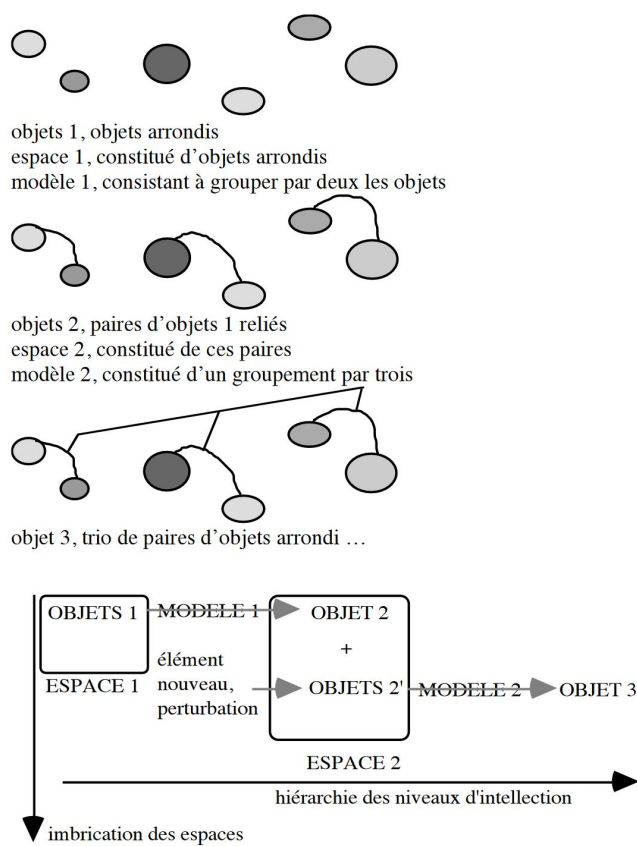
objets 1, objets arrondis
espace 1, constitué d'objets arrondis
modèle 1, consistant à grouper par deux les objets

objets 2, paires d'objets 1 reliés
espace 2, constitué de ces paires
modèle 2, constitué d'un groupement par trois

objet 3, trio de paires d'objets arrondi …

OBJETS 1
ESPACE 1
MODELE 1
OBJET 2
+
élément nouveau, perturbation
OBJETS 2'
MODELE 2
OBJET 3
ESPACE 2
hiérarchie des niveaux d'intellection
imbrication des espaces